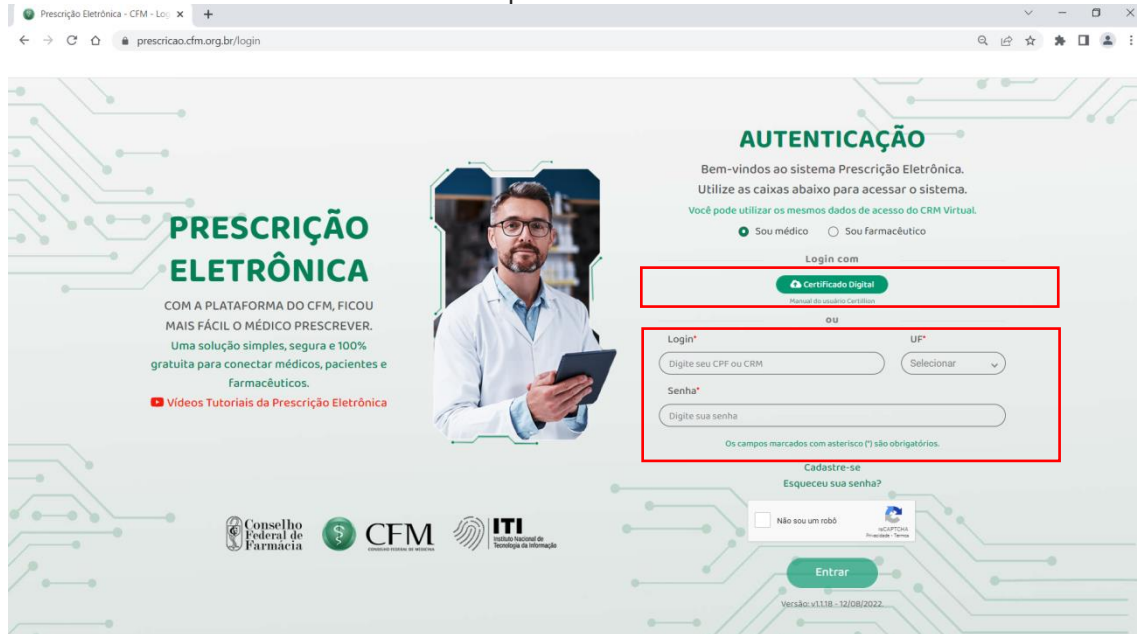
Prescrição Eletrônica - CFM - Log ×  +

prescricao.cfm.org.br/login

PRESCRIÇÃO ELETRÔNICA

COM A PLATAFORMA DO CFM, FICOU MAIS FÁCIL O MÉDICO PRESCREVER.

Uma solução simples, segura e 100% gratuita para conectar médicos, pacientes e farmacêuticos.

Vídeos Tutoriais da Prescrição Eletrônica

AUTENTICAÇÃO

Bem-vindos ao sistema Prescrição Eletrônica.
Utilize as caixas abaixo para acessar o sistema.

Você pode utilizar os mesmos dados de acesso do CRM Virtual.

Sou médico  Sou farmacêutico

Login com

Certificado Digital

Manual do usuário Certillion

ou

Login*

Digite seu CPF ou CRM

UF*

Selecionar

Senha*

Digite sua senha

Os campos marcados com asterisco (*) são obrigatórios.

Cadastre-se

Esqueceu sua senha?

Não sou um robô

reCAPTCHA
Privacidade - Termos

Entrar

Versão: v1.1.18 - 12/08/2022

Conselho Federal de Farmácia

CFM
CONSELHO FEDERAL DE MEDICINA

ITI
Instituto Nacional de Tecnologia da Informação